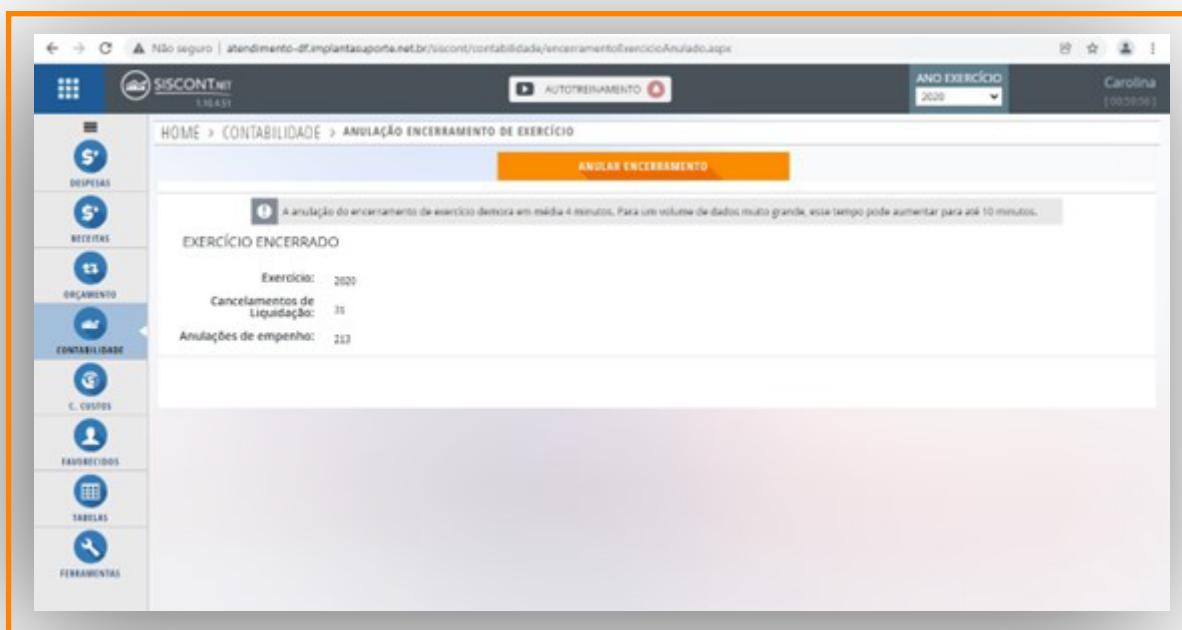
Não seguro | atendimento-df.implantasuporte.net.br/siscont/contabilidade/encerramentoExercicioAnulado.aspx

SISCONT.NET
1.10.4.51

AUTOTREINAMENTO

ANO EXERCÍCIO
2020

Carolina
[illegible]

DESPESAS
RECEITAS
ORÇAMENTO
CONTABILIDADE
C. CUSTOS
FAVORECIDOS
TABELAS
FERRAMENTAS

HOME > CONTABILIDADE > ANULAÇÃO ENCERRAMENTO DE EXERCÍCIO

ANULAR ENCERRAMENTO

A anulação do encerramento de exercício demora em média 4 minutos. Para um volume de dados muito grande, esse tempo pode aumentar para até 10 minutos.

EXERCÍCIO ENCERRADO

Exercício: 2020
Cancelamentos de Liquidação: 31
Anulações de empenho: 213